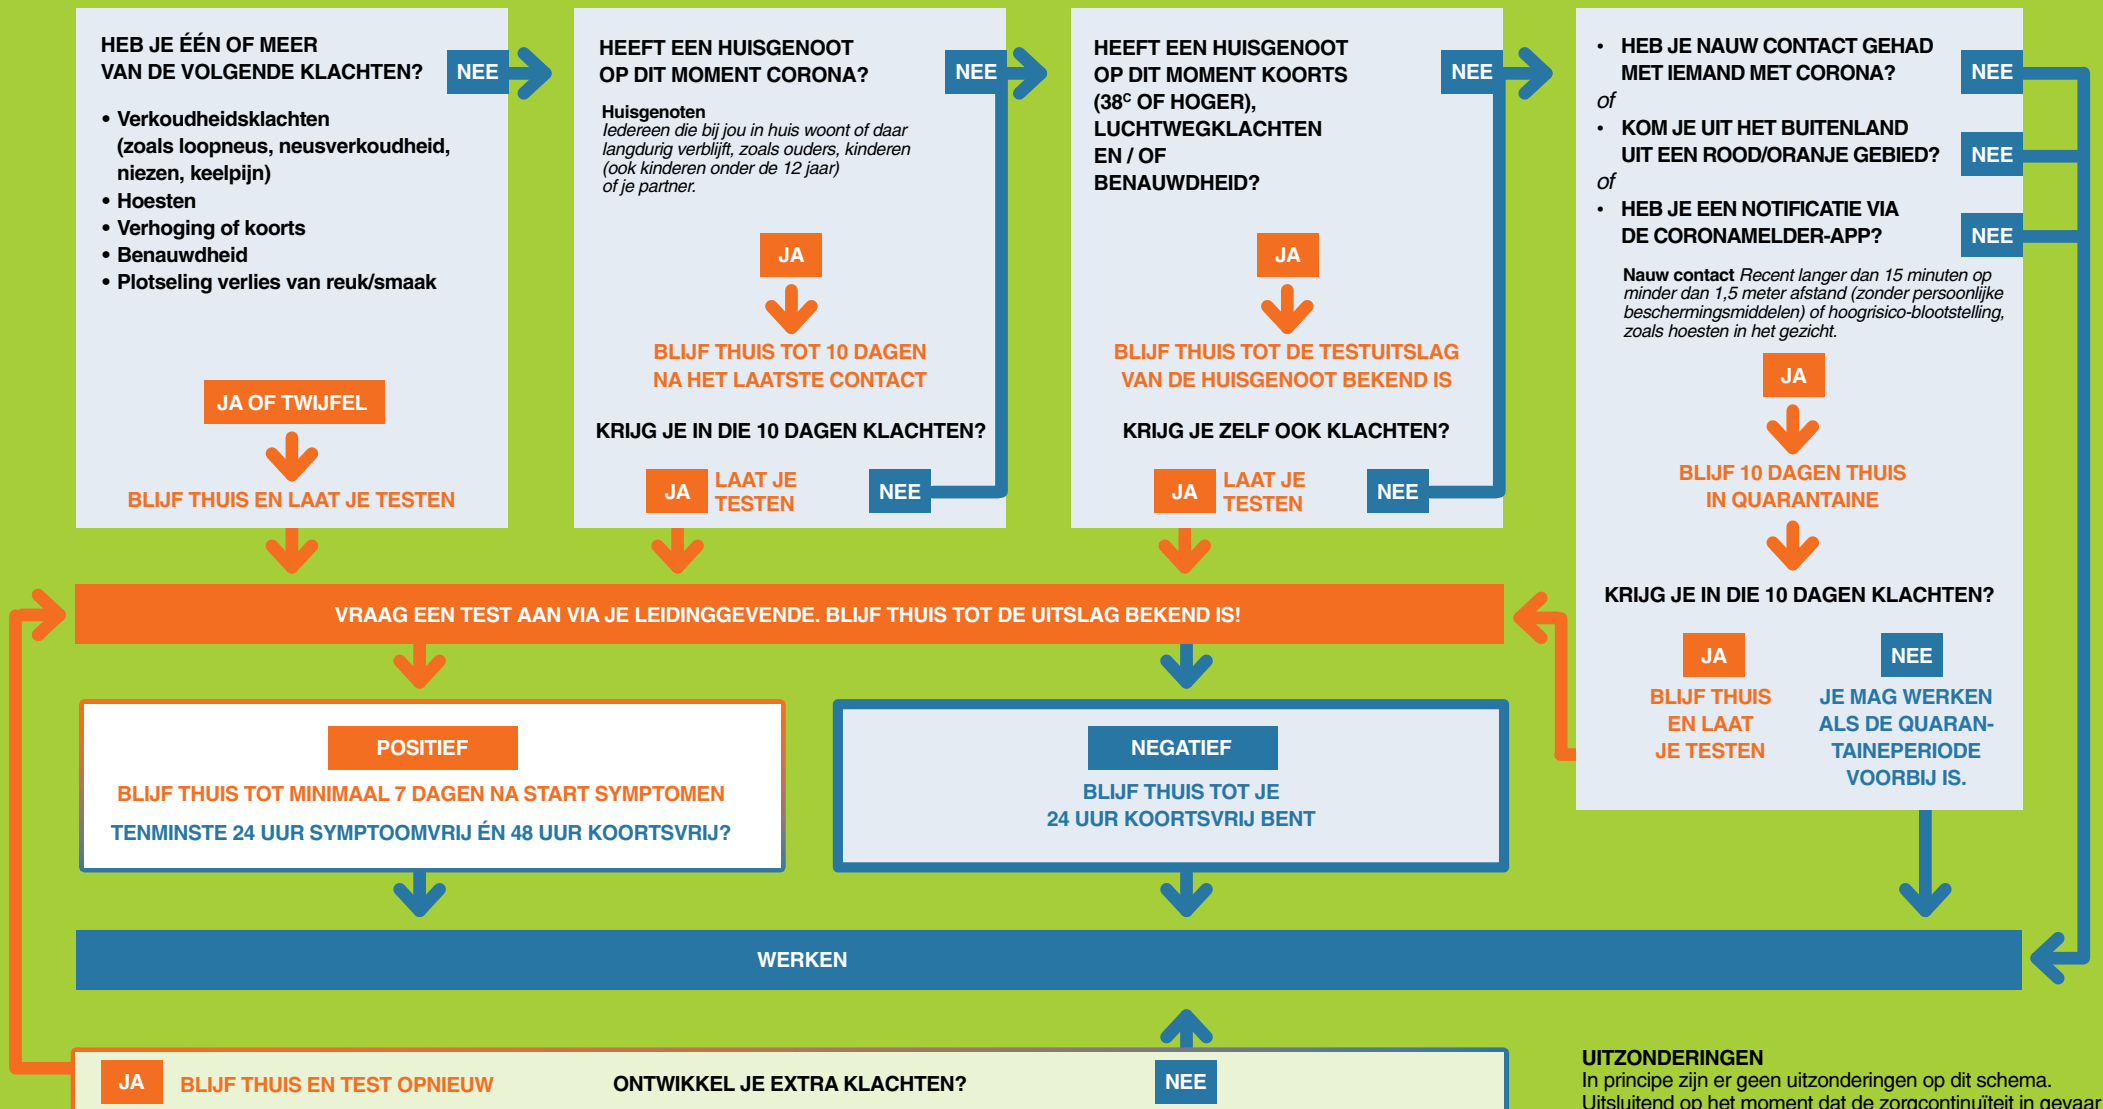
HEB JE ÉÉN OF MEER VAN DE VOLGENDE KLACHTEN?

NEE

• Verkoudheidsklachten (zoals loopneus, neusverkoudheid, niezen, keelpijn)
• Hoesten
• Verhoging of koorts
• Benauwdheid
• Plotseling verlies van reuk/smaak

JA OF TWIJFEL

BLIJF THUIS EN LAAT JE TESTEN

HEEFT EEN HUISGENOOT OP DIT MOMENT CORONA?

NEE

Huisgenoten
Iedereen die bij jou in huis woont of daar langdurig verblijft, zoals ouders, kinderen (ook kinderen onder de 12 jaar) of je partner.

JA

BLIJF THUIS TOT 10 DAGEN NA HET LAATSTE CONTACT

KRIJG JE IN DIE 10 DAGEN KLACHTEN?

JA LAAT JE TESTEN

NEE

HEEFT EEN HUISGENOOT OP DIT MOMENT KOORTS (38$^{C}$ OF HOGER), LUCHTWEGKLACHTEN EN / OF BENAUWDHEID?

NEE

JA

BLIJF THUIS TOT DE TESTUITSLAG VAN DE HUISGENOOT BEKEND IS

KRIJG JE ZELF OOK KLACHTEN?

JA LAAT JE TESTEN

NEE

• HEB JE NAUW CONTACT GEHAD MET IEMAND MET CORONA?

NEE

of

• KOM JE UIT HET BUITENLAND UIT EEN ROOD/ORANJE GEBIED?

NEE

of

• HEB JE EEN NOTIFICATIE VIA DE CORONAMELDER-APP?

NEE

Nauw contact Recent langer dan 15 minuten op minder dan 1,5 meter afstand (zonder persoonlijke beschermingsmiddelen) of hoogrisico-blootstelling, zoals hoesten in het gezicht.

JA

BLIJF 10 DAGEN THUIS IN QUARANTAINE

KRIJG JE IN DIE 10 DAGEN KLACHTEN?

JA

BLIJF THUIS EN LAAT JE TESTEN

NEE

JE MAG WERKEN ALS DE QUARANTAINEPERIODE VOORBIJ IS.

VRAAG EEN TEST AAN VIA JE LEIDINGGEVENDE. BLIJF THUIS TOT DE UITSLAG BEKEND IS!

POSITIEF

BLIJF THUIS TOT MINIMAAL 7 DAGEN NA START SYMPTOMEN

TENMINSTE 24 UUR SYMPTOOMVRIJ ÉN 48 UUR KOORTSVRIJ?

NEGATIEF

BLIJF THUIS TOT JE 24 UUR KOORTSVRIJ BENT

WERKEN

JA BLIJF THUIS EN TEST OPNIEUW

ONTWIKKEL JE EXTRA KLACHTEN?

NEE

UITZONDERINGEN
In principe zijn er geen uitzonderingen op dit schema.
Uitsluitend op het moment dat de zorgcontinuïteit in gevaar